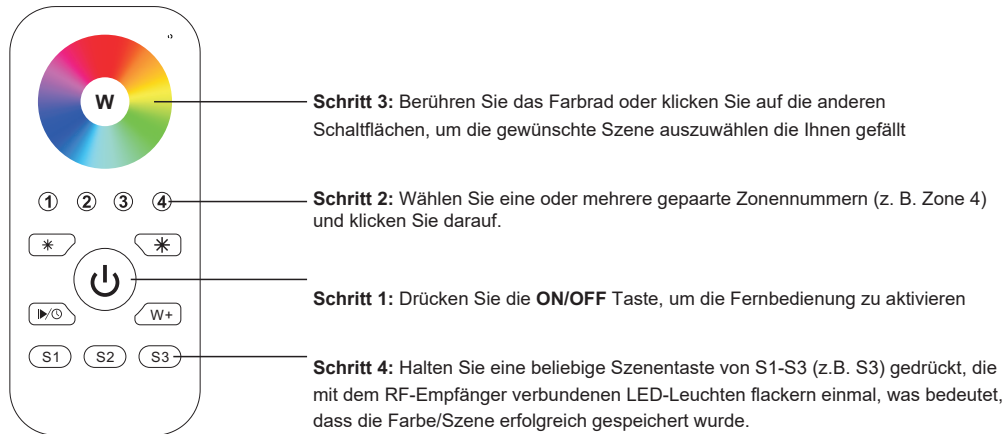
W

①  ②  ③  ④

W+

S1  S2  S3

**Schritt 3:** Berühren Sie das Farbrad oder klicken Sie auf die anderen Schaltflächen, um die gewünschte Szene auszuwählen die Ihnen gefällt

**Schritt 2:** Wählen Sie eine oder mehrere gepaarte Zonennummern (z. B. Zone 4) und klicken Sie darauf.

**Schritt 1:** Drücken Sie die **ON/OFF** Taste, um die Fernbedienung zu aktivieren

**Schritt 4:** Halten Sie eine beliebige Szenentaste von S1-S3 (z.B. S3) gedrückt, die mit dem RF-Empfänger verbundenen LED-Leuchten flackern einmal, was bedeutet, dass die Farbe/Szene erfolgreich gespeichert wurde.